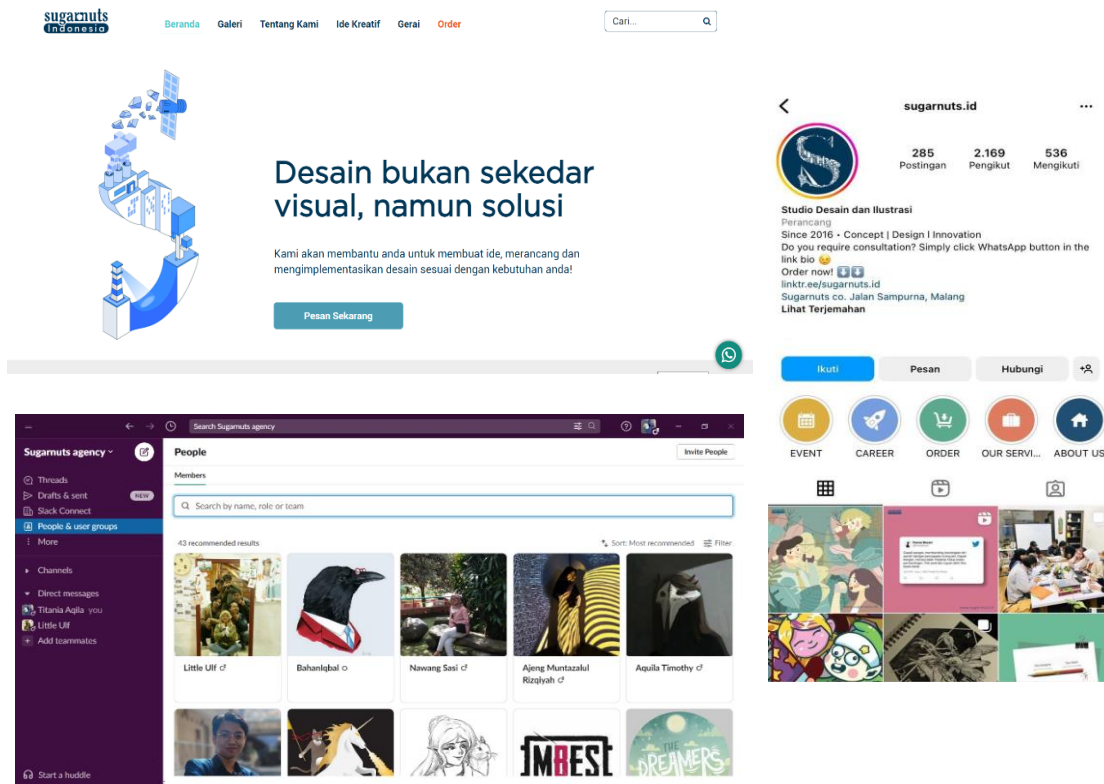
sugarnuts Indonesia

Beranda Galeri Tentang Kami Ide Kreatif Gerai Order

Cari...

Desain bukan sekedar visual, namun solusi

Kami akan membantu anda untuk membuat ide, merancang dan mengimplementasikan desain sesuai dengan kebutuhan anda!

Pesan Sekarang

sugarnuts.id

285 Postingan
2.169 Pengikut
536 Mengikuti

Studio Desain dan Ilustrasi
Perancang
Since 2016 • Concept | Design | Innovation
Do you require consultation? Simply click WhatsApp button in the link bio 😉
Order now! ⬇️⬇️
linktr.ee/sugarnuts.id
Sugarnuts co. Jalan Sampurna, Malang
Lihat Terjemahan

Ikuti Pesan Hubungi

EVENT CAREER ORDER OUR SERVI... ABOUT US

Search Sugarnuts agency

Sugarnuts agency
Threads
Drafts & sent NEW
Slack Connect
People & user groups
More
Channels
Direct messages
Titania Aqila you
Little Ulf
Add teammates
Start a huddle

People
Invite People
Members
Search by name, role or team
43 recommended results
Sort: Most recommended
Filter

Little Ulf
BahanIqbal
Nawang Sasi
Ajeng Muntazalul Rizqiyah
Aquila Timothy

IM8EST
THE DREAMERS